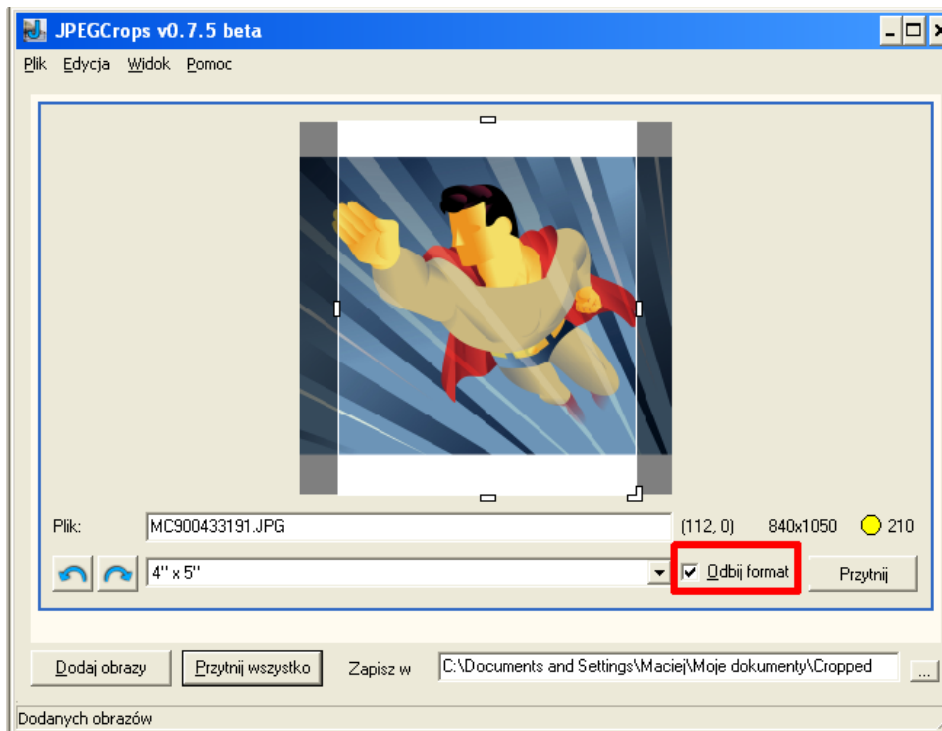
JPEGCrops v0.7.5 beta

Plik Edycja Widok Pomoc

Plik: MC900433191.JPG (112, 0) 840x1050 210

4" x 5" Odbij format Przytnij

Dodaj obrazy Przytnij wszystko Zapisz w C:\Documents and Settings\Maciej\Moje dokumenty\Cropped ...

Dodanych obrazów